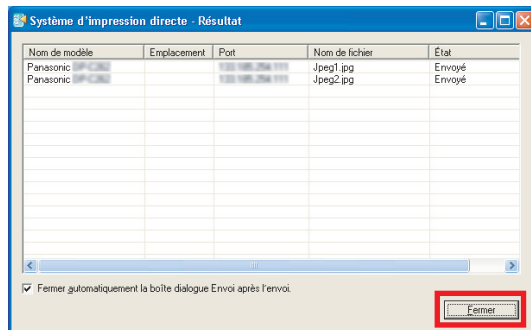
Système d'impression directe - Résultat

| Nom de modèle | Emplacement | Port | Nom de fichier | État |
|---|---|---|---|---|
| Panasonic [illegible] | | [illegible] | Jpeg1.jpg | Envoyé |
| Panasonic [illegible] | | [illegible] | Jpeg2.jpg | Envoyé |

Fermer automatiquement la boîte dialogue Envoi après l'envoi.

Fermer